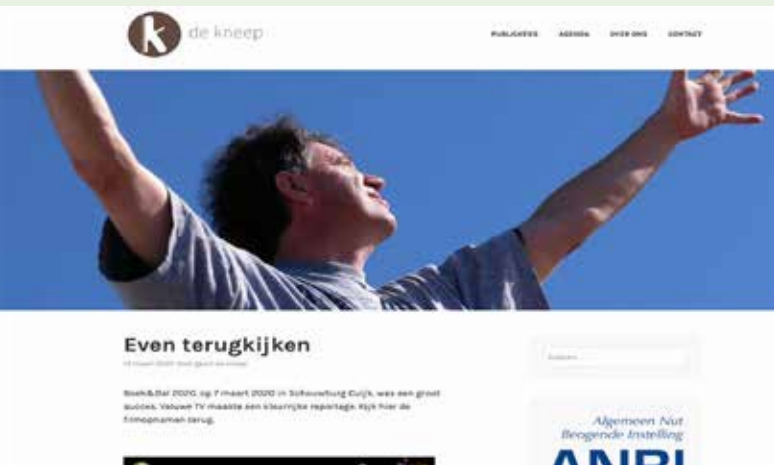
k de kneep

PUBLICATIES AGENDA OVER ONS CONTACT

Even terugkijken

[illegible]

Boek&Bal 2020, op 7 maart 2020 in Schouwburg Cuijk, was een groot succes. Veluwe TV maakte een kleurrijke reportage. Kijk hier de filmopnamen terug.

Zoeken ...

Algemeen Nut Beogende Instelling

ANBI